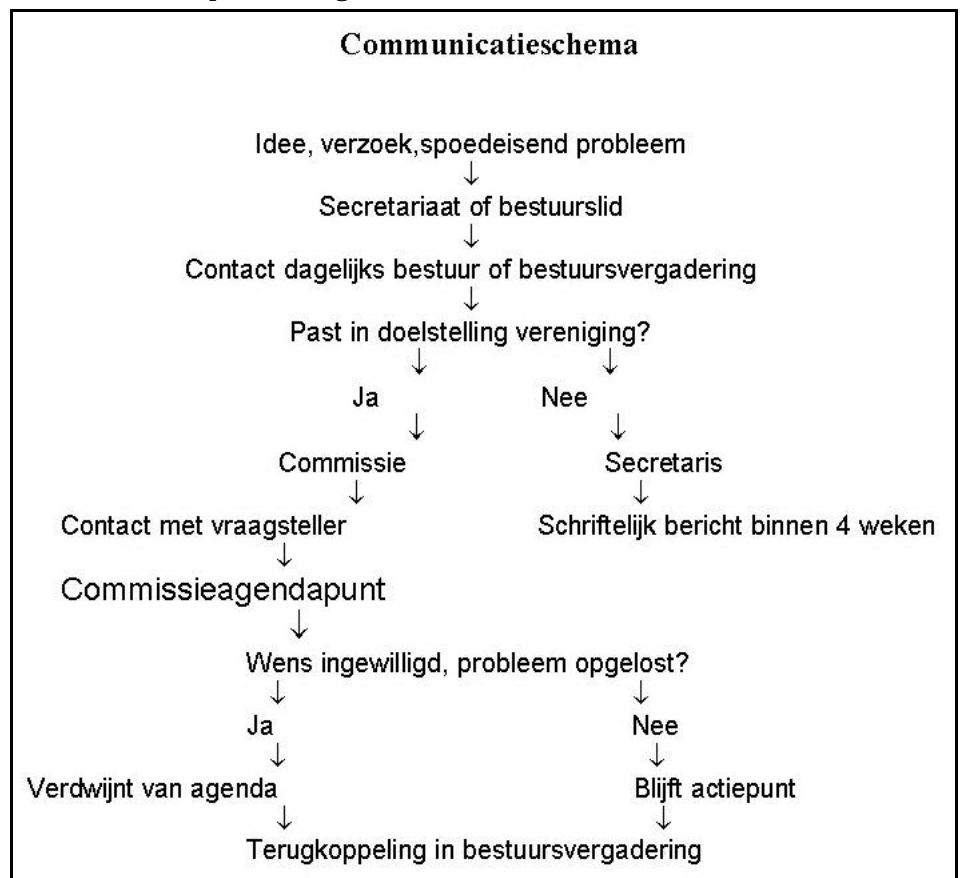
Communicatieschema

Idee, verzoek,spoedeisend probleem
↓
Secretariaat of bestuurslid
↓
Contact dagelijks bestuur of bestuursvergadering
↓
Past in doelstelling vereniging?
↓ ↓
Ja Nee
↓ ↓
Commissie Secretaris
↓ ↓
Contact met vraagsteller Schriftelijk bericht binnen 4 weken
↓
Commissieagendapunt
↓
Wens ingewilligd, probleem opgelost?
↓ ↓
Ja Nee
↓ ↓
Verdwijnt van agenda Blijft actiepunt
↓ ↓
Terugkoppeling in bestuursvergadering